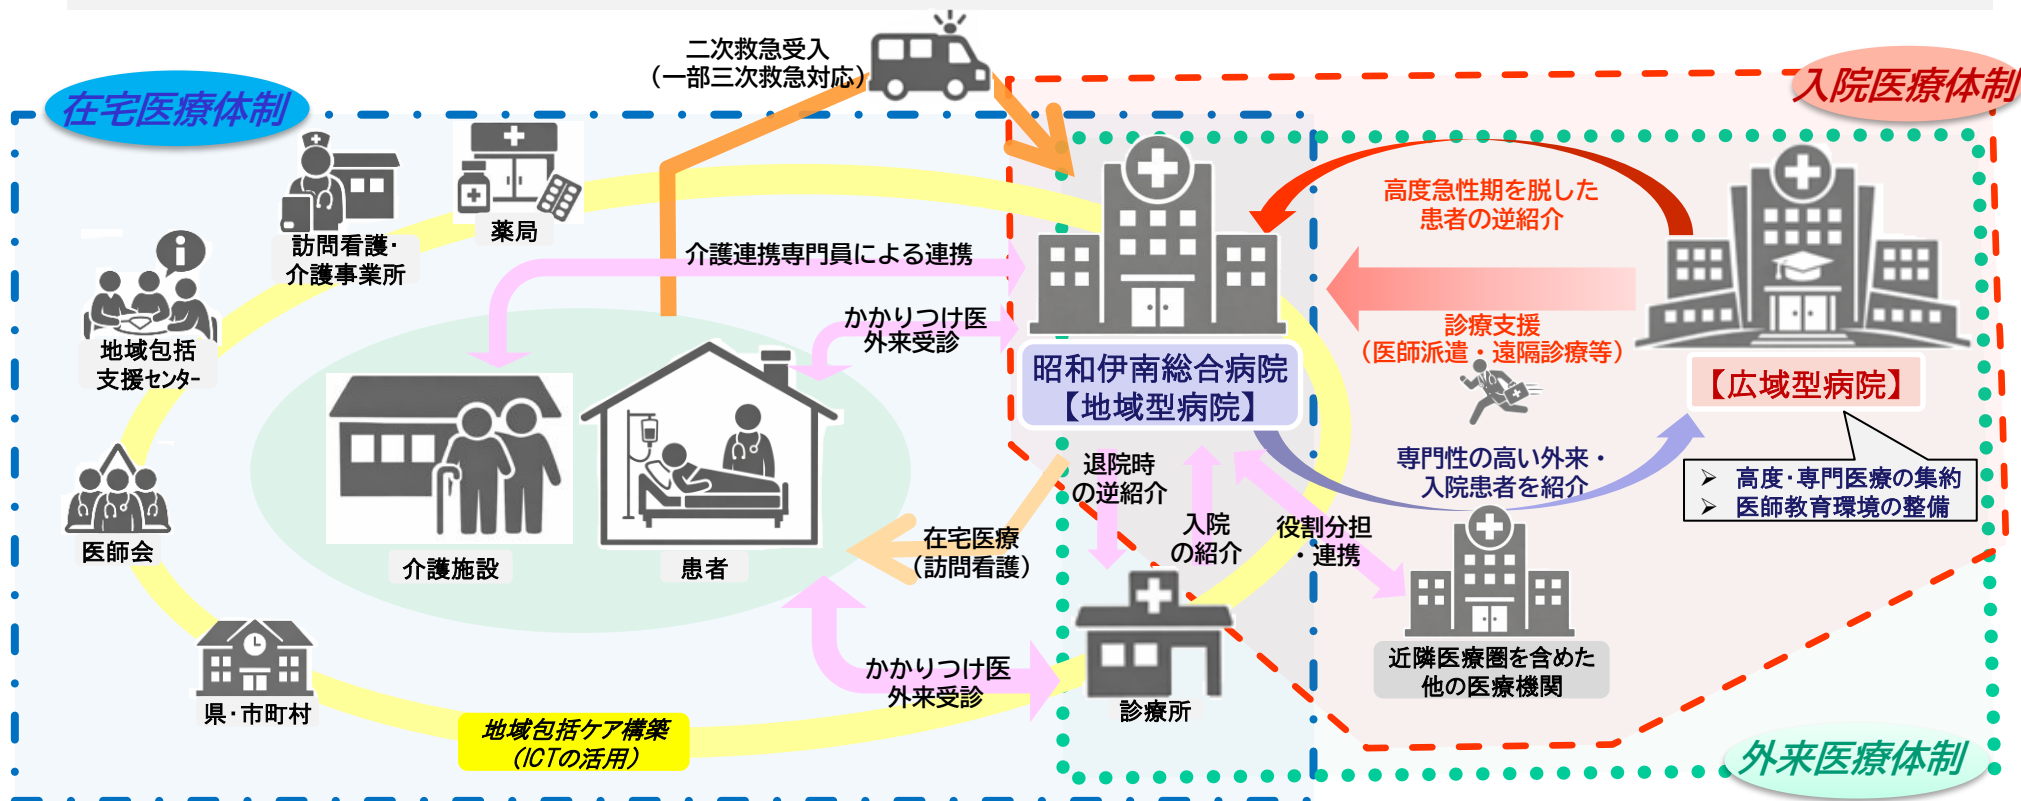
在宅医療体制

二次救急受入
（一部三次救急対応）

入院医療体制

訪問看護・
介護事業所

薬局

地域包括
支援センター

介護連携専門員による連携

高度急性期を脱した
患者の逆紹介

かかりつけ医
外来受診

診療支援
（医師派遣・遠隔診療等）

昭和伊南総合病院
【地域型病院】

【広域型病院】

介護施設

患者

医師会

退院時
の逆紹介

専門性の高い外来・
入院患者を紹介

➢ 高度･専門医療の集約
➢ 医師教育環境の整備

入院
の紹介

役割分担
・連携

在宅医療
（訪問看護）

近隣医療圏を含めた
他の医療機関

かかりつけ医
外来受診

県・市町村

診療所

地域包括ケア構築
（ICTの活用）

外来医療体制